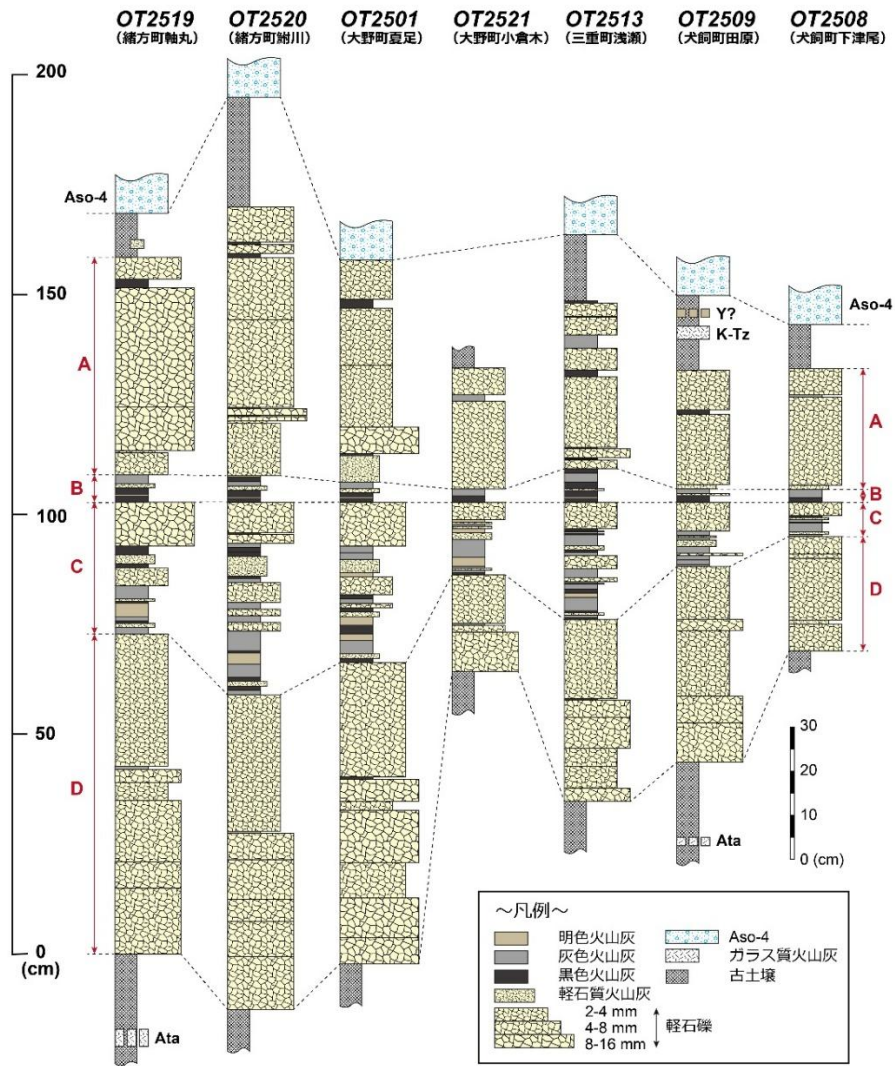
OT2519 (緒方町軸丸)
OT2520 (緒方町鮒川)
OT2501 (大野町夏足)
OT2521 (大野町小倉木)
OT2513 (三重町浅瀬)
OT2509 (犬飼町田原)
OT2508 (犬飼町下津尾)

200
150
100
50
0
(cm)

Aso-4
A
B
C
D
Ata

Y?
K-Tz
Aso-4
A
B
C
D
Ata

30
20
10
0 (cm)

〜凡例〜
明色火山灰
灰色火山灰
黒色火山灰
軽石質火山灰
Aso-4
ガラス質火山灰
古土壌
2-4 mm
4-8 mm
8-16 mm
軽石礫